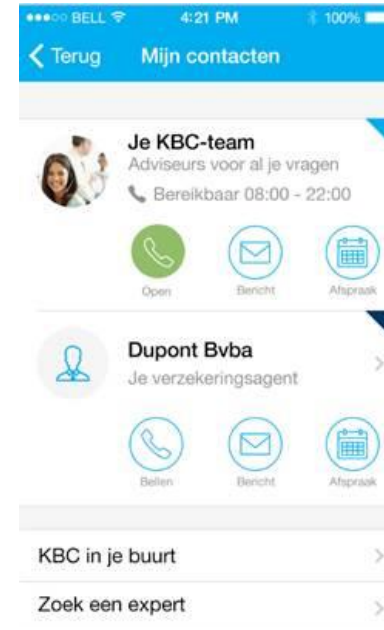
●●●○○ BELL 4:21 PM 100%

Terug Mijn contacten

Je KBC-team
Adviseurs voor al je vragen
Bereikbaar 08:00 - 22:00

Open Bericht Afspraak

Dupont Bvba
Je verzekeringsagent

Bellen Bericht Afspraak

KBC in je buurt

Zoek een expert